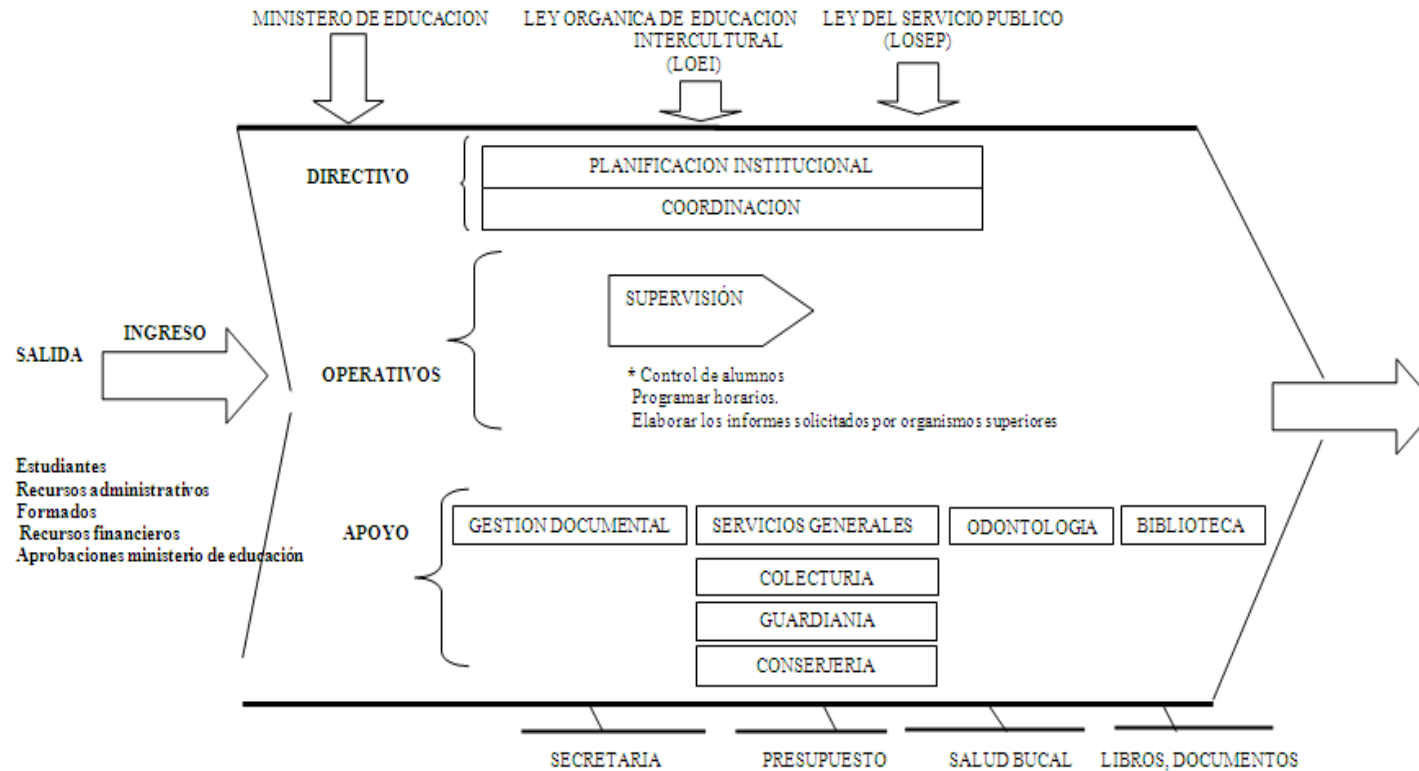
MINISTERO DE EDUCACION

LEY ORGANICA DE EDUCACION INTERCULTURAL (LOEI)

LEY DEL SERVICIO PUBLICO (LOSEP)

DIRECTIVO

PLANIFICACION INSTITUCIONAL

COORDINACION

SALIDA

INGRESO

OPERATIVOS

SUPERVISIÓN

* Control de alumnos
Programar horarios.
Elaborar los informes solicitados por organismos superiores

Estudiantes
Recursos administrativos
Formados
Recursos financieros
Aprobaciones ministerio de educación

APOYO

GESTION DOCUMENTAL

SERVICIOS GENERALES

ODONTOLOGIA

BIBLIOTECA

COLECTURIA

GUARDIANIA

CONSERJERIA

SECRETARIA

PRESUPUESTO

SALUD BUCAL

LIBROS, DOCUMENTOS